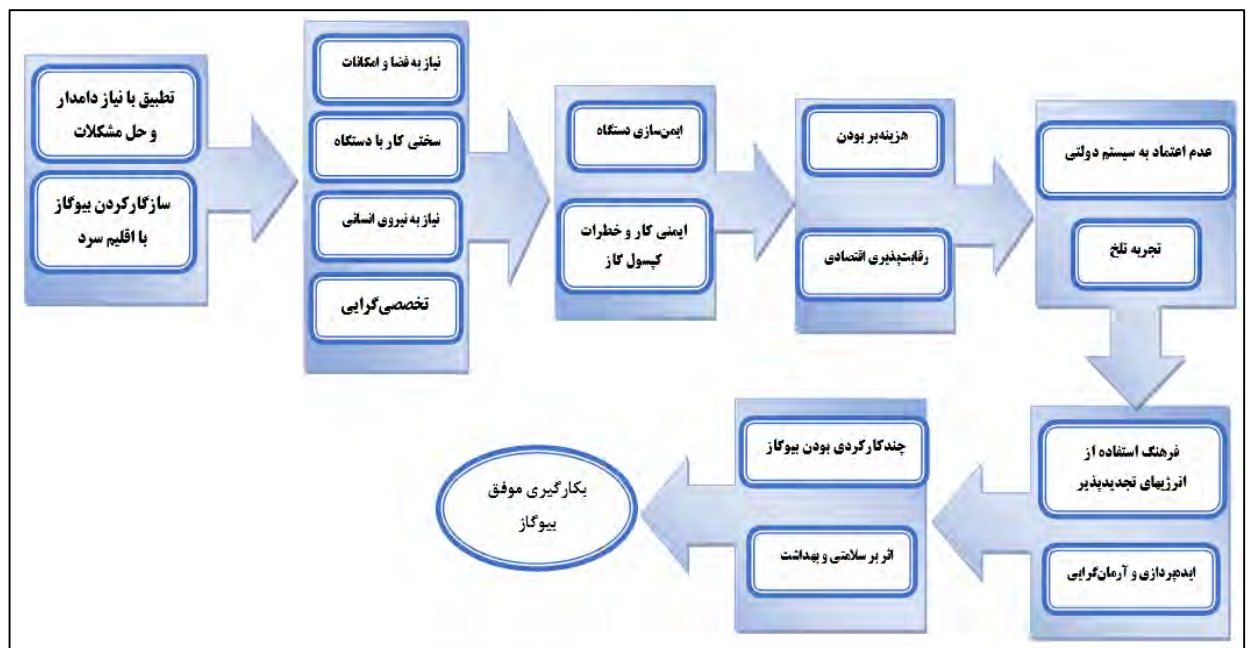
تطبیق با نیاز دامدار و حل مشکلات

سازگارکردن بیوگاز با اقلیم سرد

نیاز به فضا و امکانات

سختی کار با دستگاه

نیاز به نیروی انسانی

تخصصی‌گرایی

ایمن‌سازی دستگاه

ایمنی کار و خطرات کپسول گاز

هزینه‌بر بودن

رقابت‌پذیری اقتصادی

عدم اعتماد به سیستم دولتی

تجربه تلخ

فرهنگ استفاده از انرژیهای تجدیدپذیر

ایده‌پردازی و آرمان‌گرایی

چندکارکردی بودن بیوگاز

اثر بر سلامتی و بهداشت

بکارگیری موفق بیوگاز